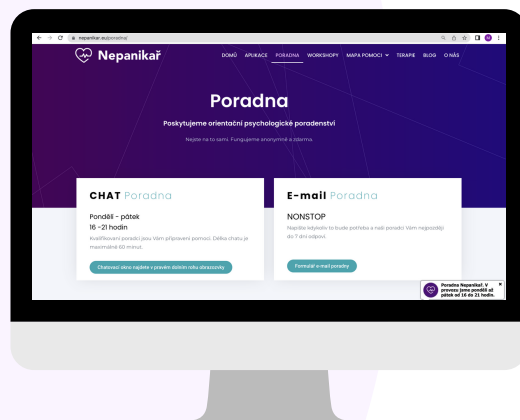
nepanikar.eu/poradna/

Nepanikař

DOMŮ APLIKACE PORADNA WORKSHOPY MAPA POMOCI TERAPIE BLOG O NÁS

Poradna

Poskytujeme orientační psychologické poradenství

Nejste na to sami. Fungujeme anonymně a zdarma.

CHAT Poradna

Pondělí - pátek
16 -21 hodin

Kvalifikovaní poradci jsou Vám připraveni pomoci. Délka chatu je maximálně 60 minut.

Chatovací okno najdete v pravém dolním rohu obrazovky

E-mail Poradna

NONSTOP

Napište kdykoliv to bude potřeba a naši poradci Vám nejpozději do 7 dní odpoví.

Formulář e-mail poradny

Poradna Nepanikař. V provozu jsme pondělí až pátek od 16 do 21 hodin.